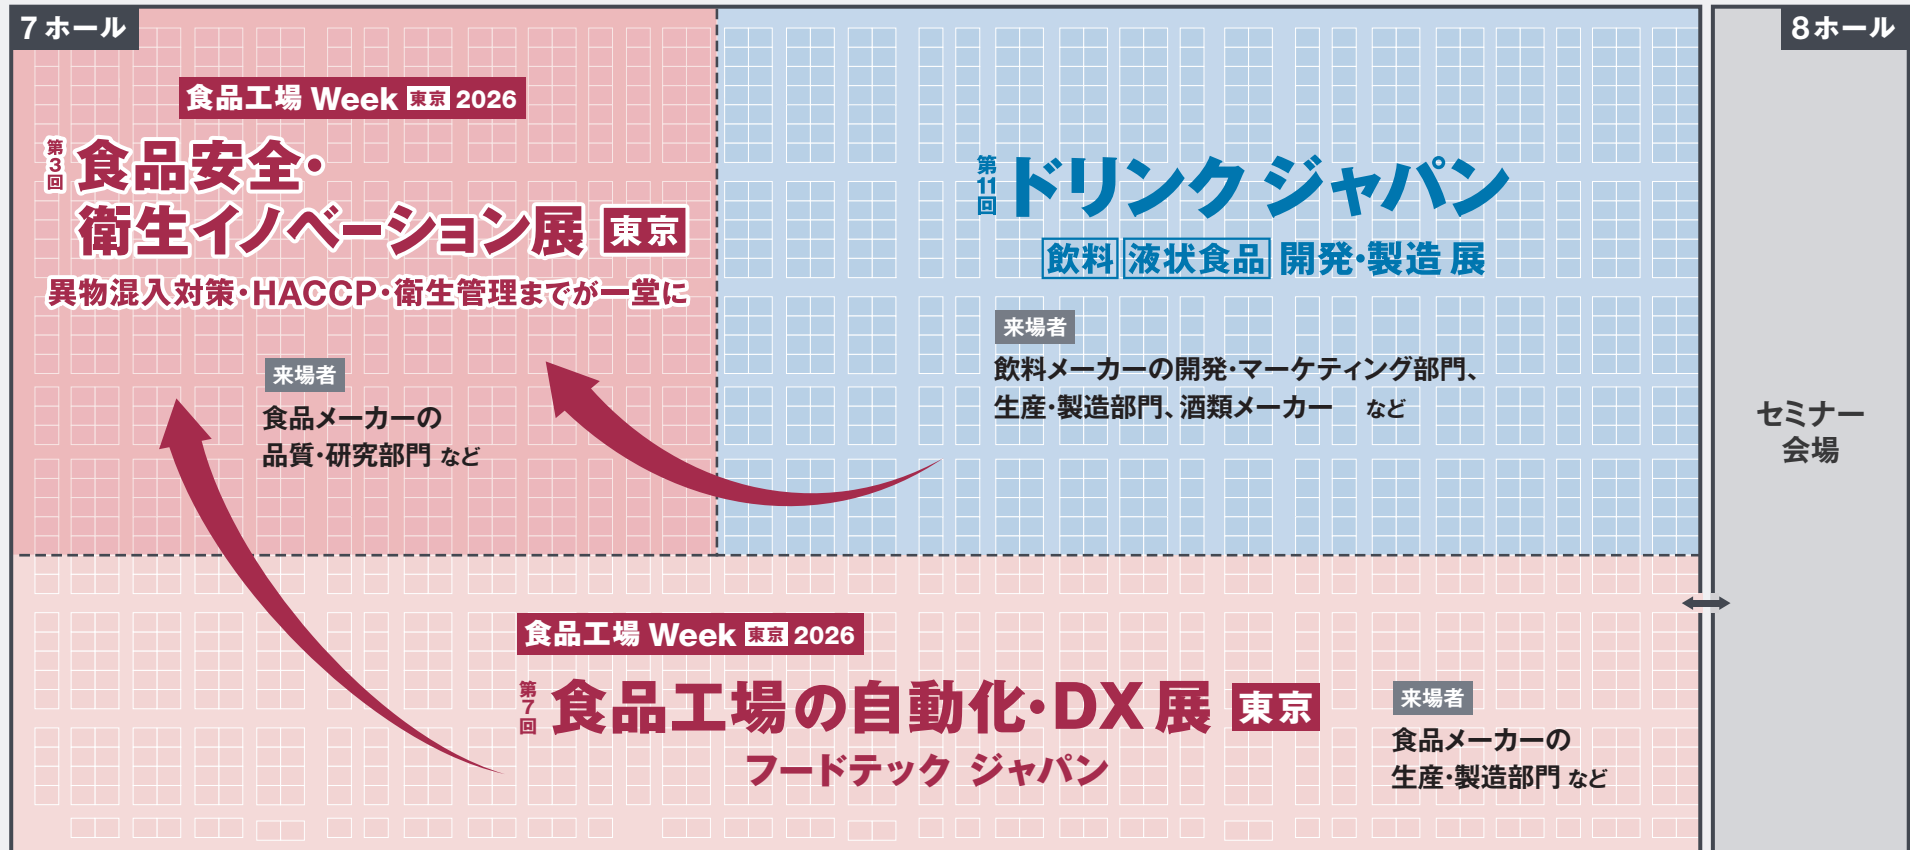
7ホール

食品工場 Week 東京 2026

第3回 食品安全・衛生イノベーション展 東京

異物混入対策・HACCP・衛生管理までが一堂に

来場者
食品メーカーの品質・研究部門 など

第11回 ドリンク ジャパン

飲料 液状食品 開発・製造 展

来場者
飲料メーカーの開発・マーケティング部門、生産・製造部門、酒類メーカー など

8ホール

セミナー会場

食品工場 Week 東京 2026

第7回 食品工場の自動化・DX展 東京

フードテック ジャパン

来場者
食品メーカーの生産・製造部門 など